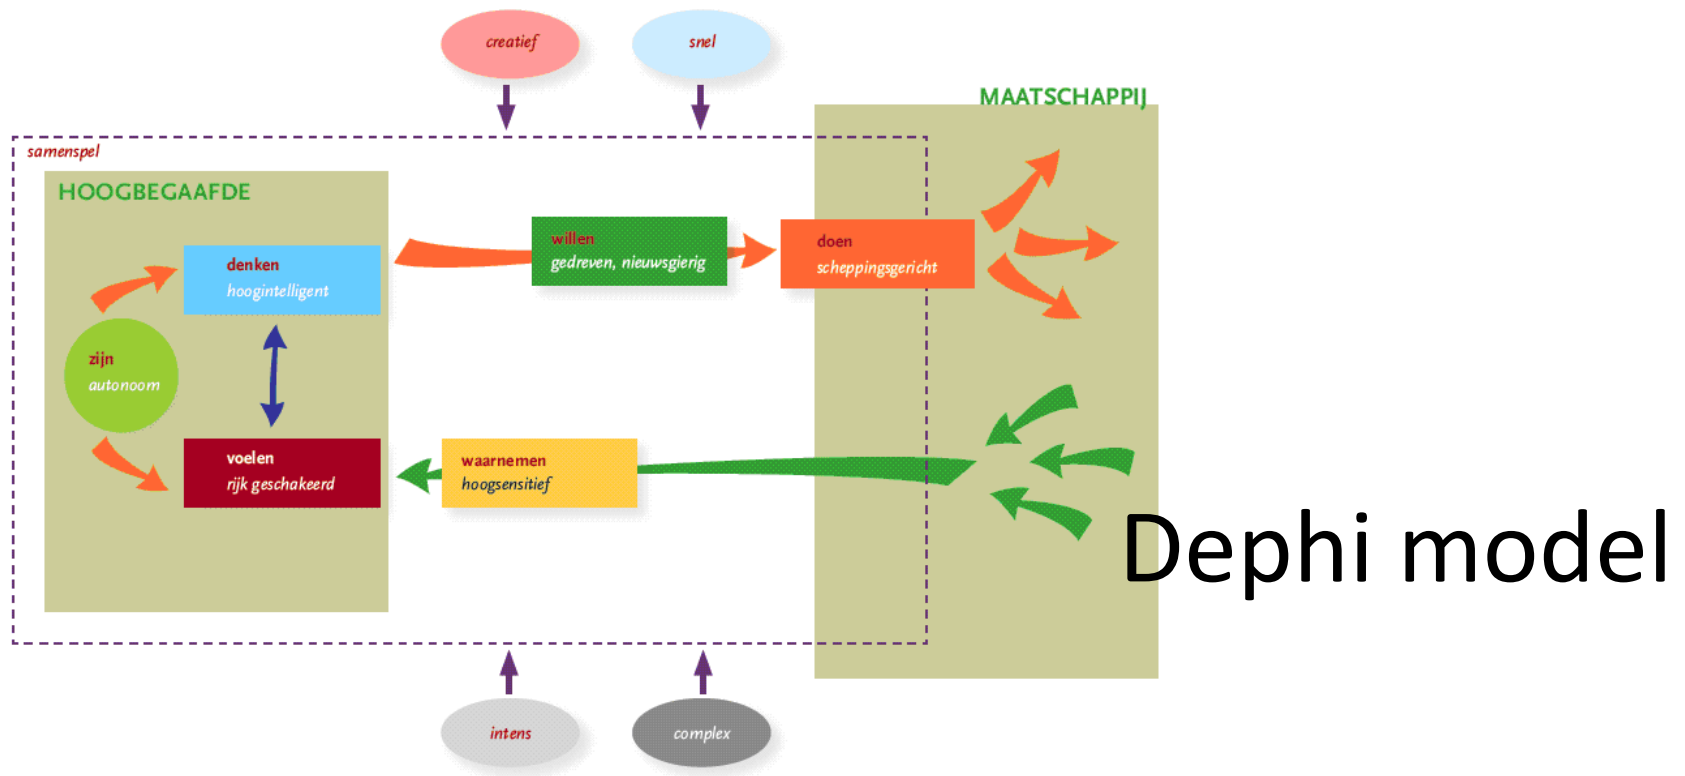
creatief

snel

MAATSCHAPPIJ

samenspel

HOOGBEGAAFDE

denken
hoogintelligent

willen
gedreven, nieuwsgierig

doen
scheppingsgericht

zijn
autonoom

voelen
rijk geschakeerd

waarnemen
hoogsensitief

Dephi model

intens

complex